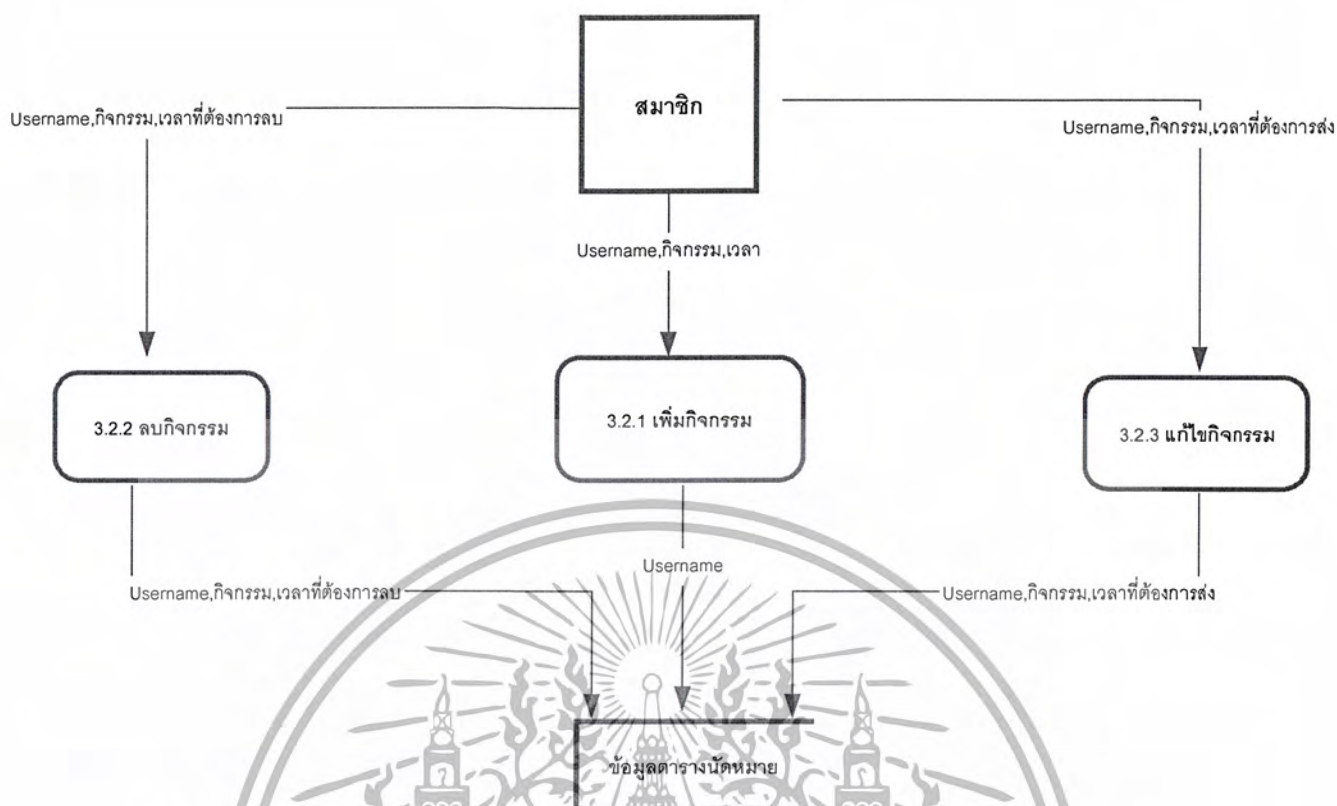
สมาชิก

Username,กิจกรรม,เวลาที่ต้องการลบ

Username,กิจกรรม,เวลาที่ต้องการส่ง

Username,กิจกรรม,เวลา

3.2.2 ลบกิจกรรม

3.2.1 เพิ่มกิจกรรม

3.2.3 แก้ไขกิจกรรม

Username,กิจกรรม,เวลาที่ต้องการลบ

Username

Username,กิจกรรม,เวลาที่ต้องการส่ง

ข้อมูลตารางนัดหมาย